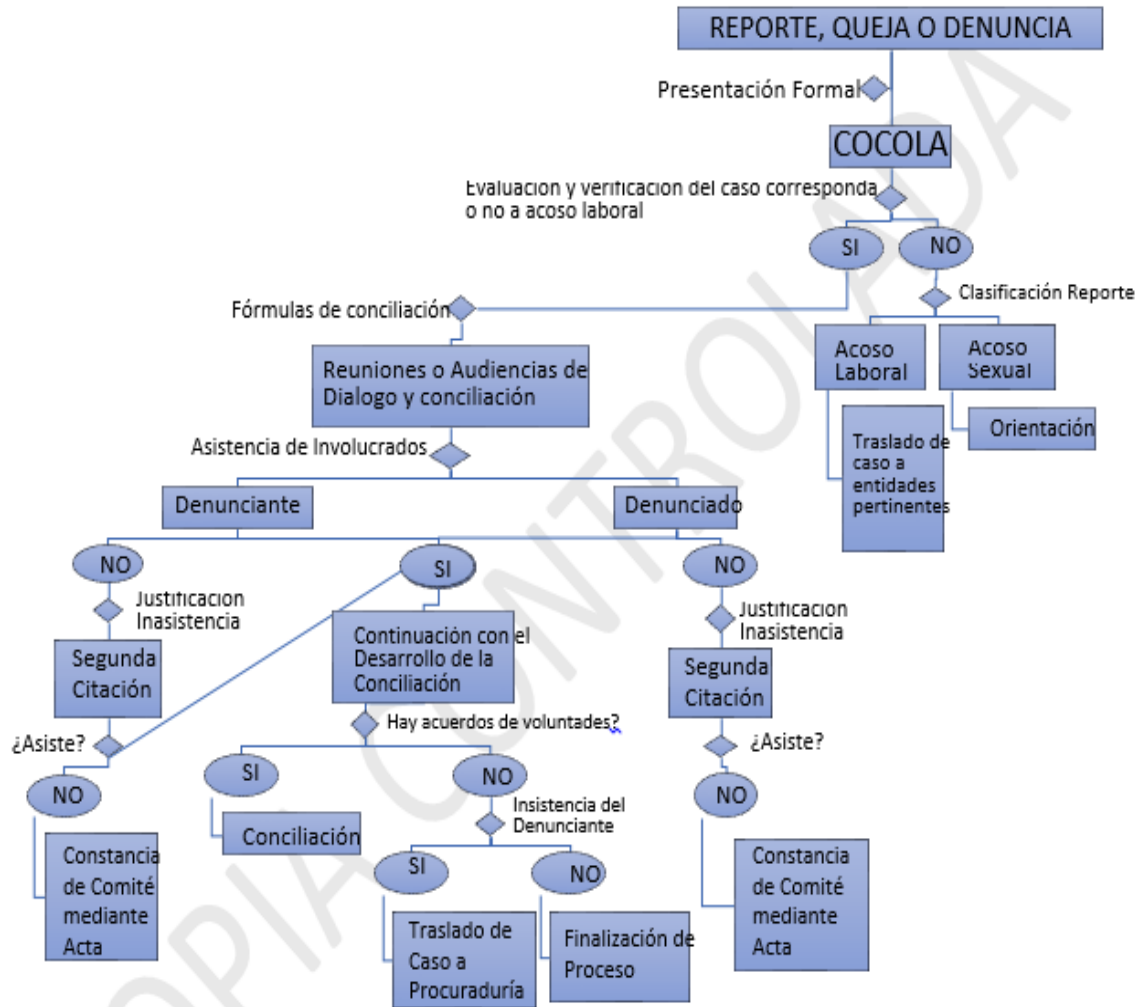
REPORTE, QUEJA O DENUNCIA

Presentación Formal

COCOLA

Evaluacion y verificacion del caso corresponda o no a acoso laboral

SI

NO

Clasificación Reporte

Acoso Laboral

Acoso Sexual

Traslado de caso a entidades pertinentes

Orientación

Fórmulas de conciliación

Reuniones o Audiencias de Dialogo y conciliación

Asistencia de Involucrados

Denunciante

Denunciado

NO

SI

NO

Justificacion Inasistencia

Segunda Citación

Continuación con el Desarrollo de la Conciliación

Justificacion Inasistencia

Segunda Citación

¿Asiste?

Hay acuerdos de voluntades?

¿Asiste?

NO

SI

NO

NO

Insistencia del Denunciante

Conciliación

Constancia de Comité mediante Acta

SI

NO

Constancia de Comité mediante Acta

Traslado de Caso a Procuraduría

Finalización de Proceso

COPIA CONTROLADA